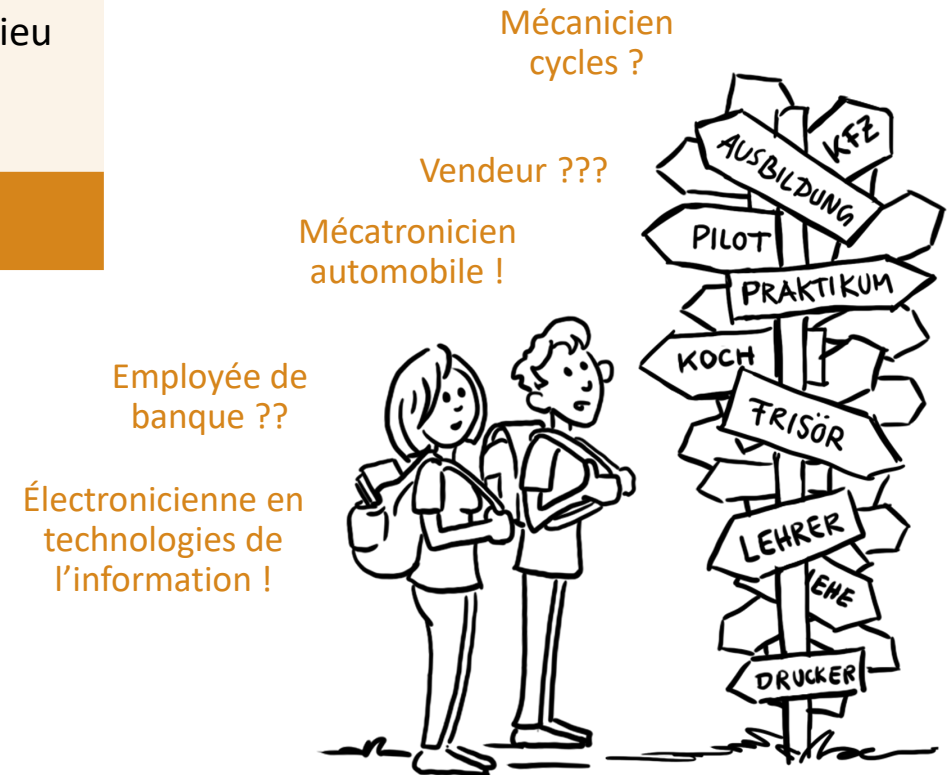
ieu

Mécanicien cycles ?

Vendeur ???

Mécatronicien automobile !

Employée de banque ??

Électronicienne en technologies de l'information !

AUSBILDUNG
KFZ
PILOT
PRAKTIKUM
KOCH
FRISÖR
LEHRER
EHE
DRUCKER